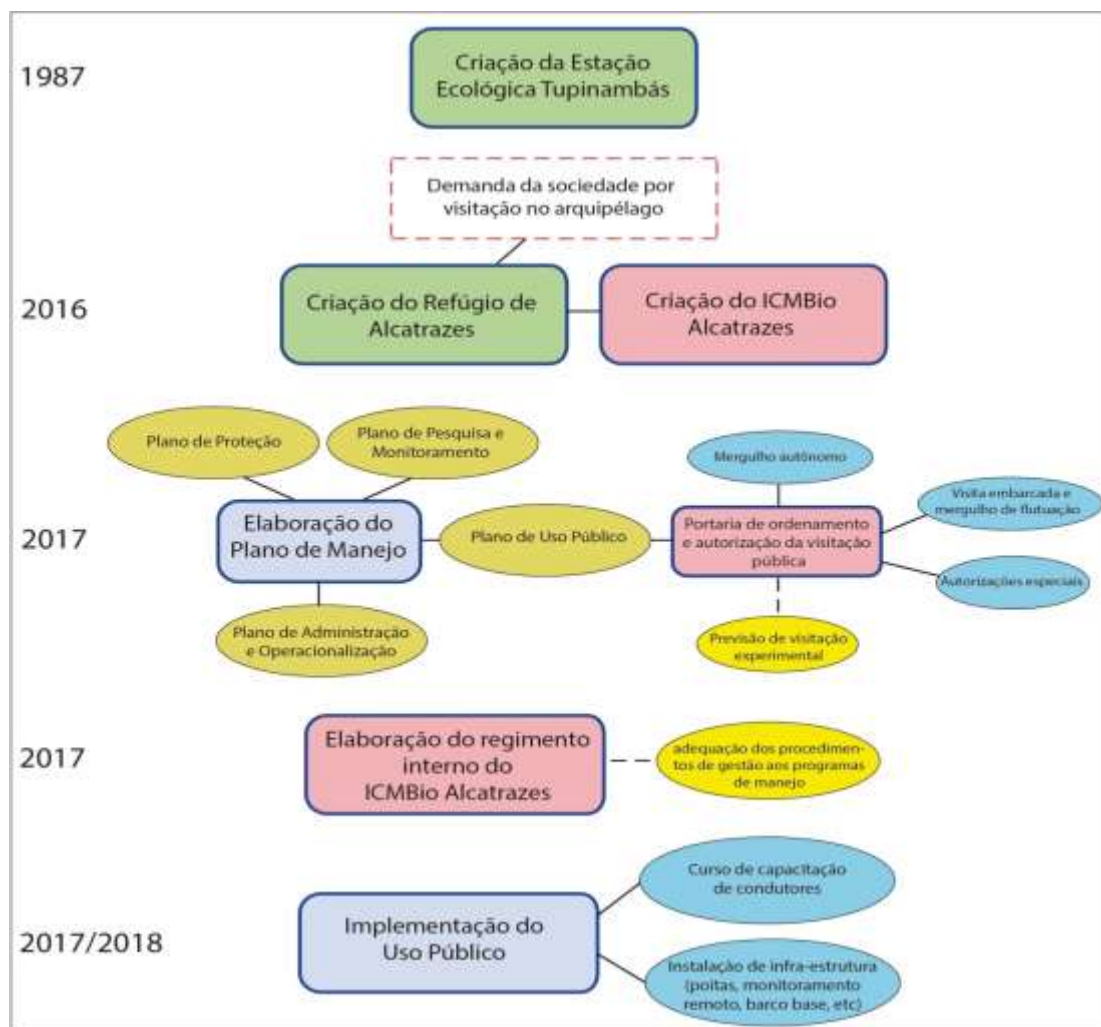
1987

Criação da Estação Ecológica Tupinambás

Demanda da sociedade por visitação no arquipélago

2016

Criação do Refúgio de Alcatrazes

Criação do ICMBio Alcatrazes

Plano de Proteção

Plano de Pesquisa e Monitoramento

Mergulho autônomo

2017

Elaboração do Plano de Manejo

Plano de Uso Público

Portaria de ordenamento e autorização da visitação pública

Visita embarcada e mergulho de flutuação

Autorizações especiais

Plano de Administração e Operacionalização

Previsão de visitação experimental

2017

Elaboração do regimento interno do ICMBio Alcatrazes

adequação dos procedimentos de gestão aos programas de manejo

Curso de capacitação de condutores

2017/2018

Implementação do Uso Público

Instalação de infra-estrutura (poitas, monitoramento remoto, barco base, etc)